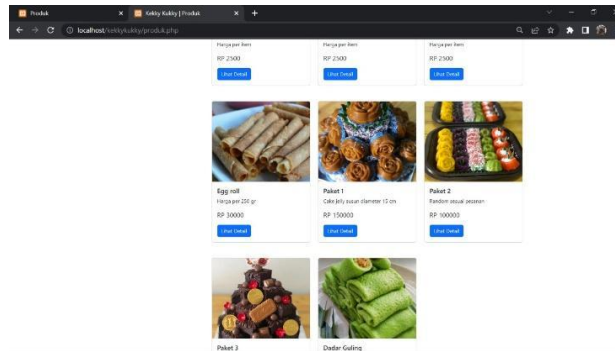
Produk
Kekky Kukky | Produk
localhost/kekkykukky/produk.php

Harga per item
RP 2500
Lihat Detail

Harga per item
RP 2500
Lihat Detail

Harga per item
RP 2500
Lihat Detail

Egg roll
Harga per 250 gr
RP 30000
Lihat Detail

Paket 1
Cake jelly susun diameter 10 cm
RP 150000
Lihat Detail

Paket 2
Random sesuai pesanan
RP 100000
Lihat Detail

Paket 3

Dadar Guling